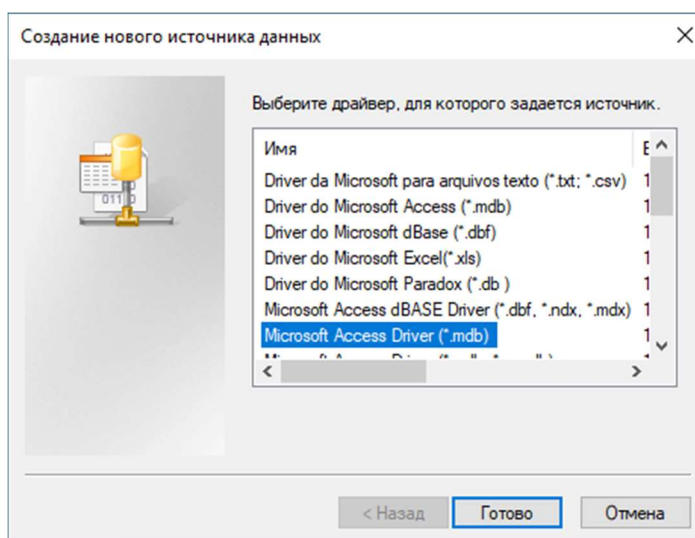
Создание нового источника данных

Выберите драйвер, для которого задается источник.

| Имя | В |
|---|---|
| Driver da Microsoft para arquivos texto (*.txt; *.csv) | 1 |
| Driver do Microsoft Access (*.mdb) | 1 |
| Driver do Microsoft dBase (*.dbf) | 1 |
| Driver do Microsoft Excel(*.xls) | 1 |
| Driver do Microsoft Paradox (*.db ) | 1 |
| Microsoft Access dBASE Driver (*.dbf, *.ndx, *.mdx) | 1 |
| Microsoft Access Driver (*.mdb) | 1 |
| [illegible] | |

< Назад   Готово   Отмена